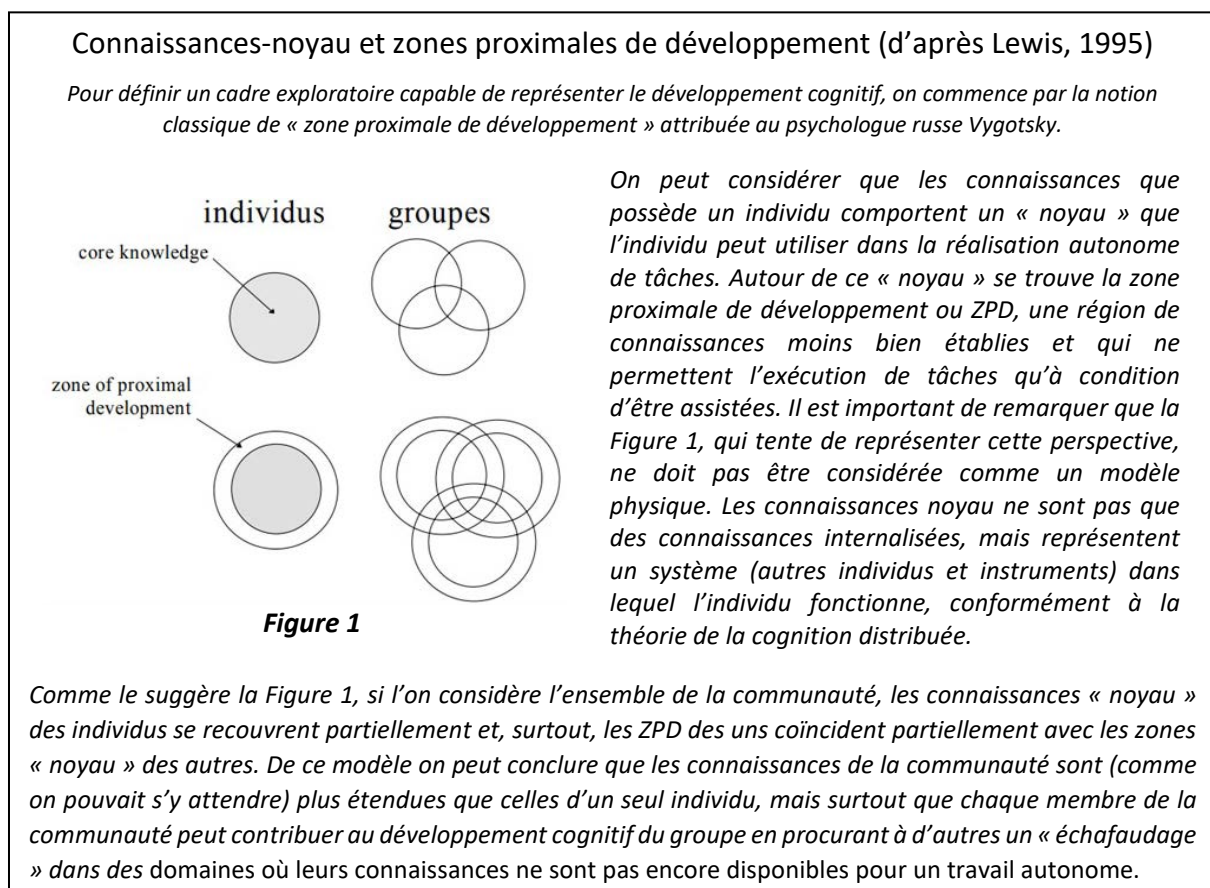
Connaissances-noyau et zones proximales de développement (d'après Lewis, 1995)

Pour définir un cadre exploratoire capable de représenter le développement cognitif, on commence par la notion classique de « zone proximale de développement » attribuée au psychologue russe Vygotsky.

individus

groupes

core knowledge

zone of proximal development

Figure 1

On peut considérer que les connaissances que possède un individu comportent un « noyau » que l'individu peut utiliser dans la réalisation autonome de tâches. Autour de ce « noyau » se trouve la zone proximale de développement ou ZPD, une région de connaissances moins bien établies et qui ne permettent l'exécution de tâches qu'à condition d'être assistées. Il est important de remarquer que la Figure 1, qui tente de représenter cette perspective, ne doit pas être considérée comme un modèle physique. Les connaissances noyau ne sont pas que des connaissances internalisées, mais représentent un système (autres individus et instruments) dans lequel l'individu fonctionne, conformément à la théorie de la cognition distribuée.

Comme le suggère la Figure 1, si l'on considère l'ensemble de la communauté, les connaissances « noyau » des individus se recouvrent partiellement et, surtout, les ZPD des uns coïncident partiellement avec les zones « noyau » des autres. De ce modèle on peut conclure que les connaissances de la communauté sont (comme on pouvait s'y attendre) plus étendues que celles d'un seul individu, mais surtout que chaque membre de la communauté peut contribuer au développement cognitif du groupe en procurant à d'autres un « échafaudage » dans des domaines où leurs connaissances ne sont pas encore disponibles pour un travail autonome.